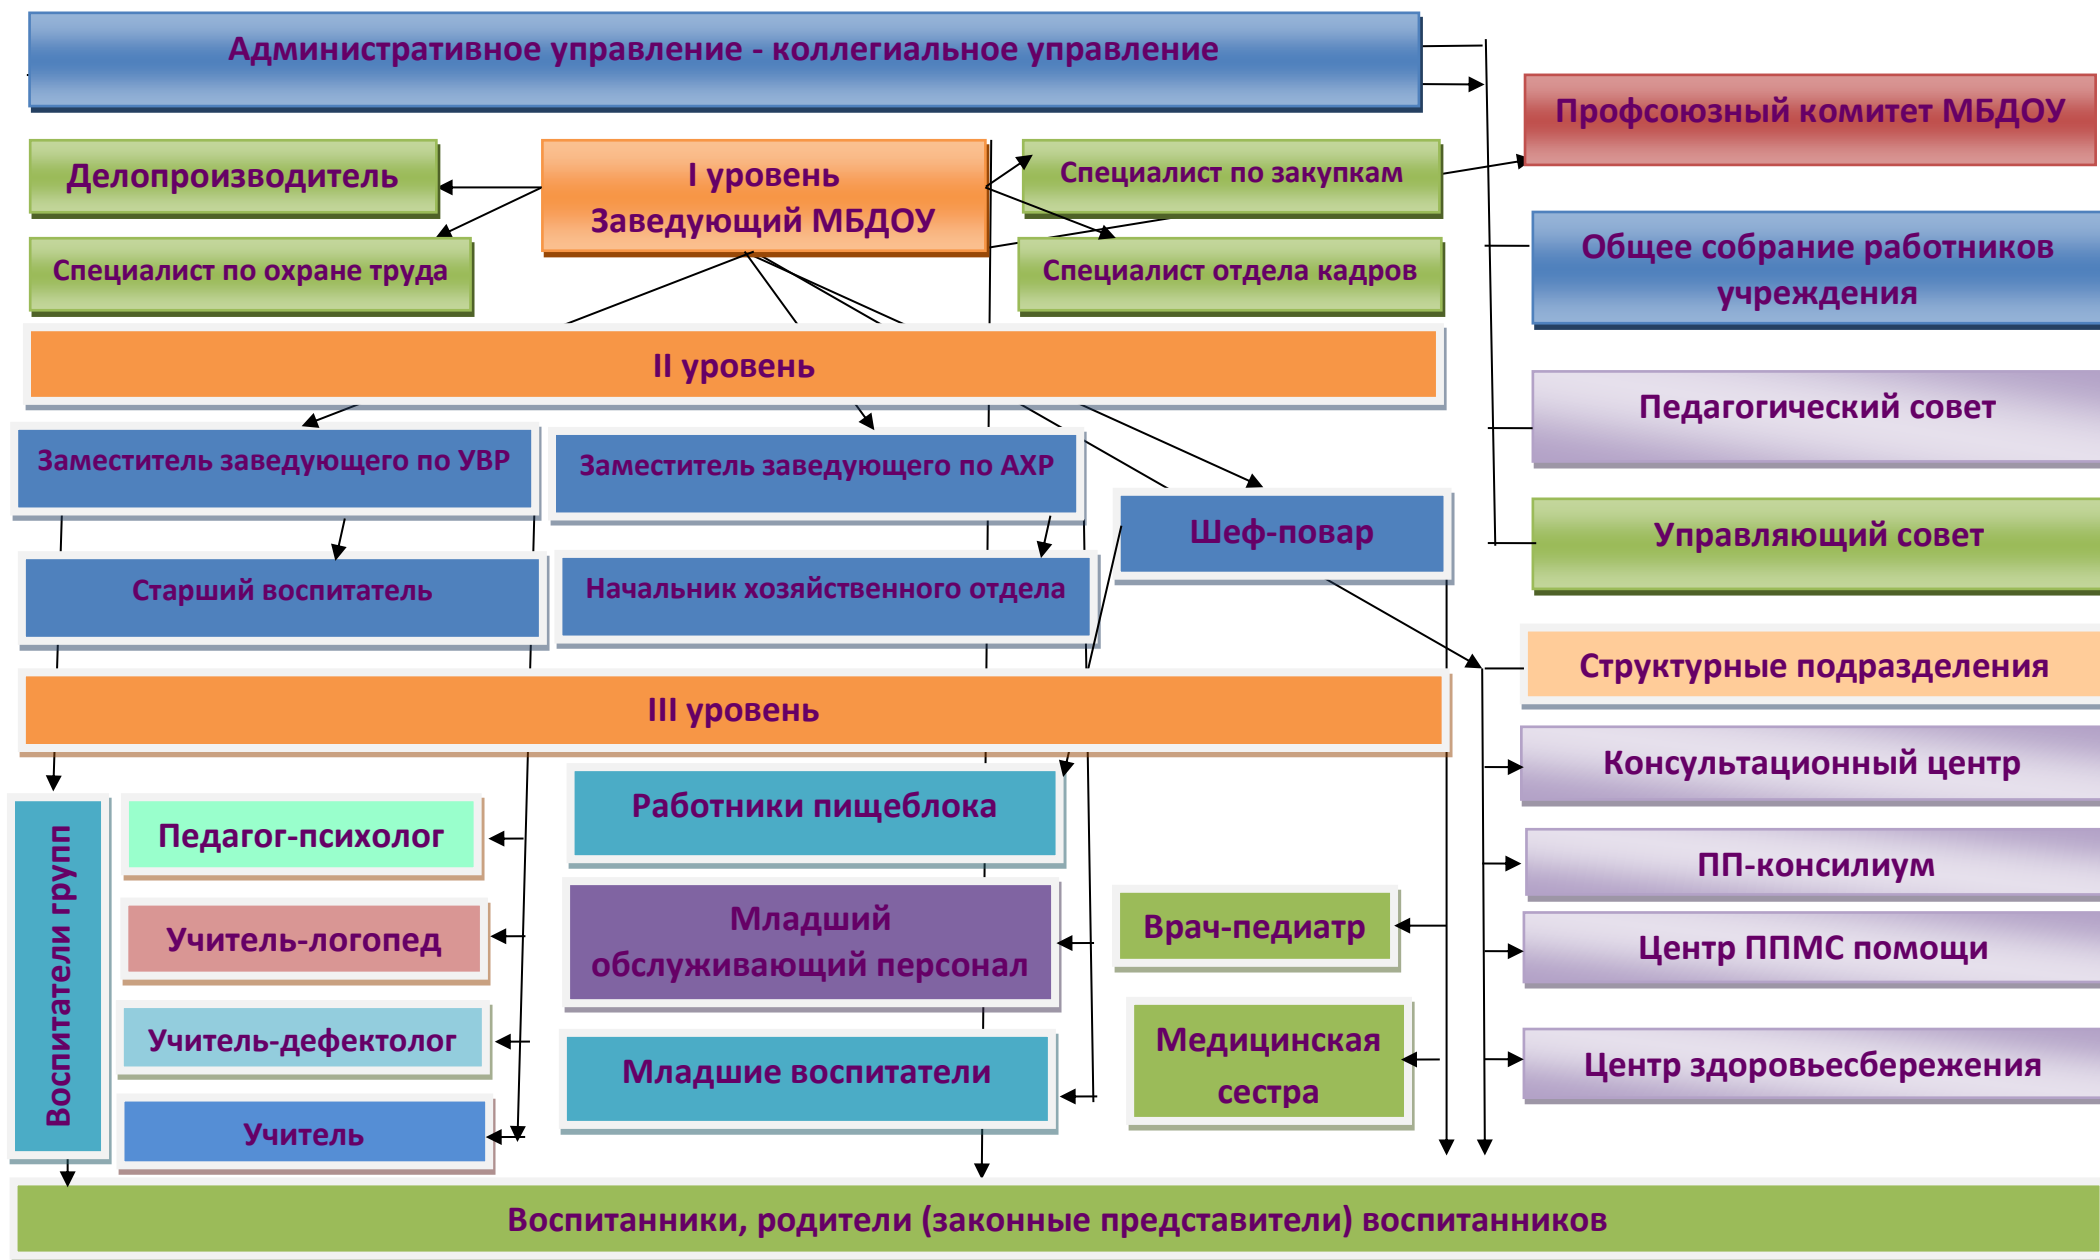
Административное управление - коллегиальное управление

Профсоюзный комитет МБДОУ

Делопроизводитель

I уровень
Заведующий МБДОУ

Специалист по закупкам

Специалист по охране труда

Специалист отдела кадров

Общее собрание работников учреждения

II уровень

Педагогический совет

Заместитель заведующего по УВР

Заместитель заведующего по АХР

Шеф-повар

Управляющий совет

Старший воспитатель

Начальник хозяйственного отдела

Структурные подразделения

III уровень

Консультационный центр

Воспитатели групп

Педагог-психолог

Работники пищеблока

ПП-консилиум

Учитель-логопед

Младший обслуживающий персонал

Врач-педиатр

Центр ППМС помощи

Учитель-дефектолог

Младшие воспитатели

Медицинская сестра

Центр здоровьесбережения

Учитель

Воспитанники, родители (законные представители) воспитанников